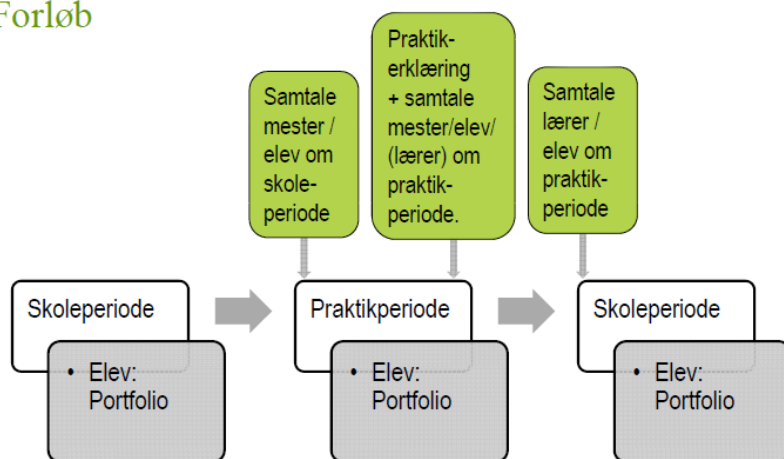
Forløb

Samtale mester / elev om skoleperiode

Praktikerklæring + samtale mester/elev/ (lærer) om praktikperiode.

Samtale lærer / elev om praktikperiode

Skoleperiode

• Elev: Portfolio

Praktikperiode

• Elev: Portfolio

Skoleperiode

• Elev: Portfolio